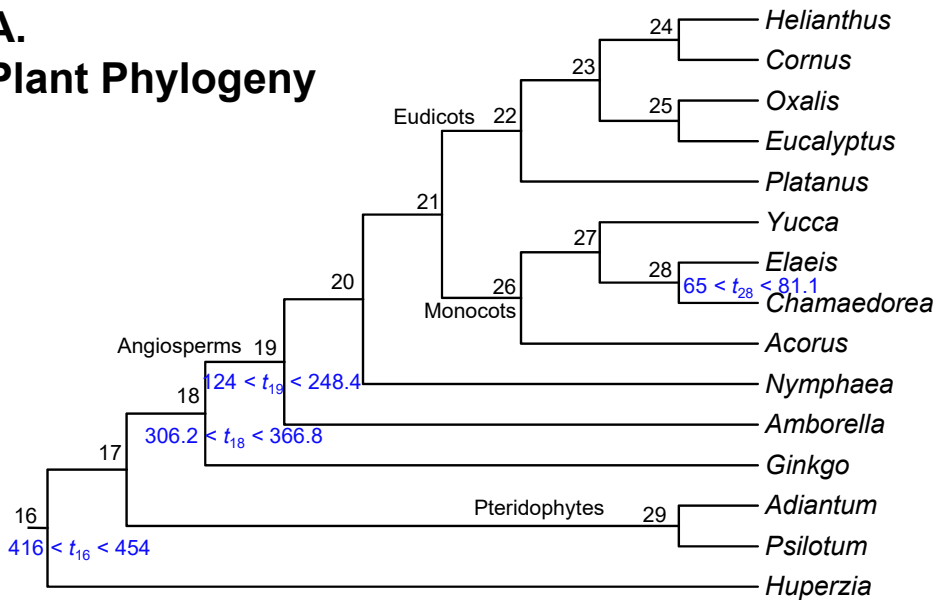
A.
Plant Phylogeny

24
Helianthus
23
Cornus
25
Oxalis
Eudicots 22
Eucalyptus
Platanus
21
Yucca
27
Elaeis
28
20
$65 < t_{28} < 81.1$
26
Chamaedorea
Monocots
Acorus
Angiosperms 19
$124 < t_{19} < 248.4$
Nymphaea
18
Amborella
$306.2 < t_{18} < 366.8$
17
Ginkgo
Pteridophytes
29
Adiantum
16
$416 < t_{16} < 454$
Psilotum
Huperzia